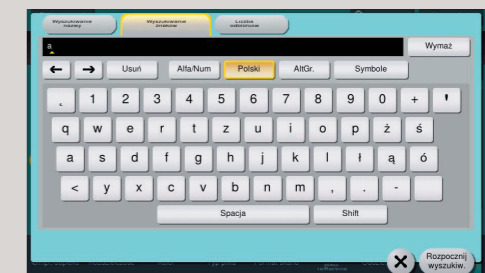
Wyszukiwanie nazwy
Wyszukiwanie znaków
Liczba odbiorców

a

Wymaż

←
→
Usuń
Alfa/Num
Polski
AltGr.
Symbole

,
1
2
3
4
5
6
7
8
9
0
+
'

q
w
e
r
t
z
u
i
o
p
ż
ś

a
s
d
f
g
h
j
k
l
ł
ą
ó

<
y
x
c
v
b
n
m
,
.
-

Spacja
Shift

Rozpocznij wyszukiw.